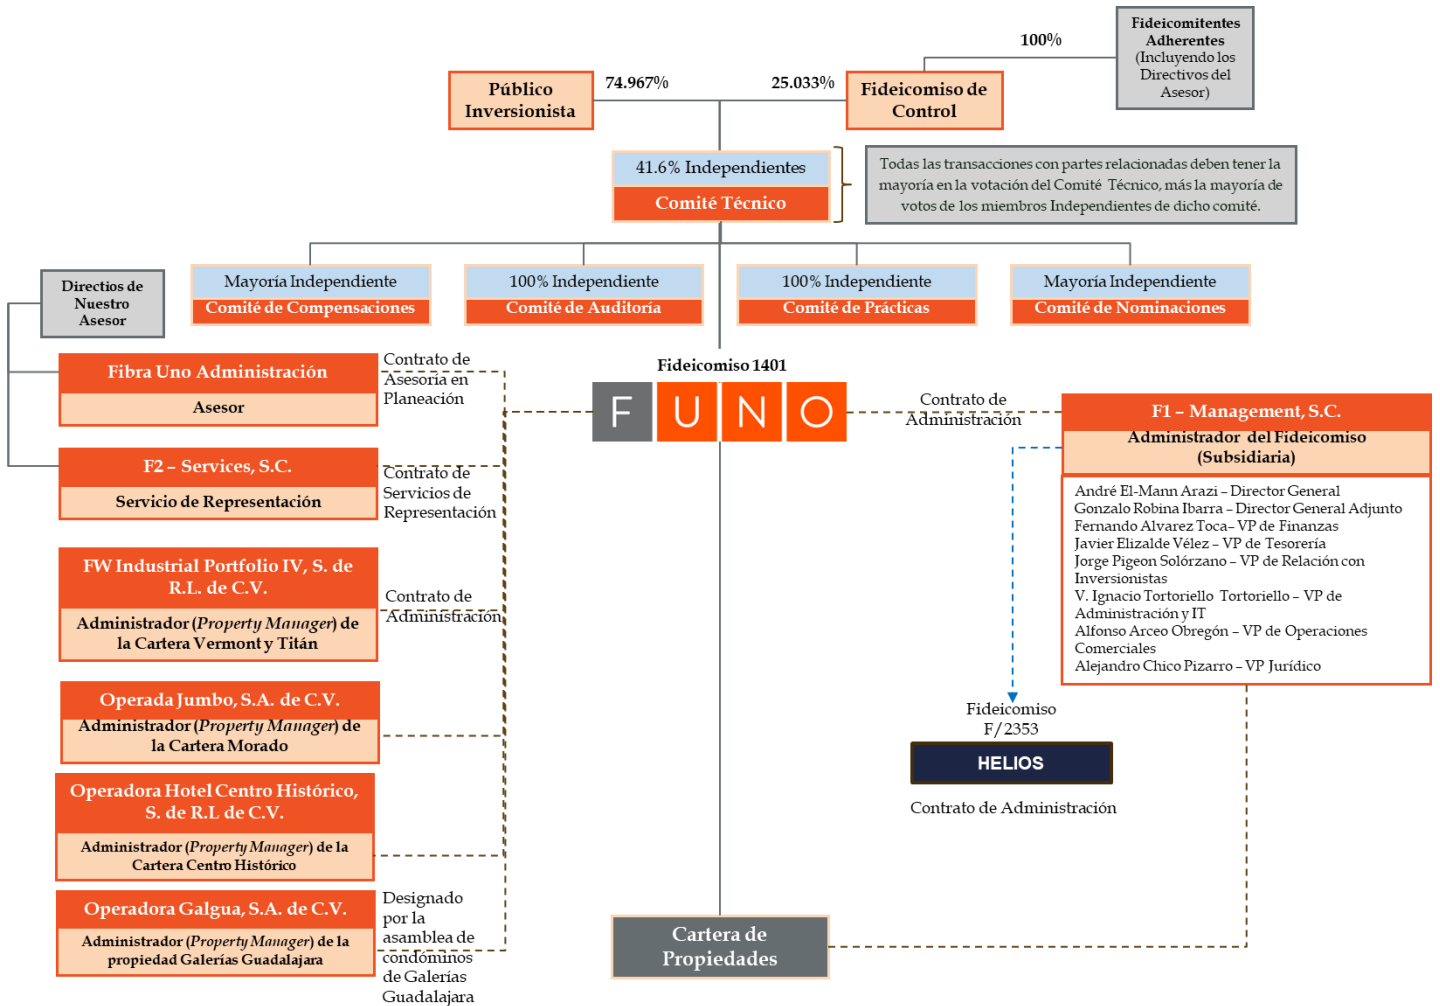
Fideicomitentes Adherentes (Incluyendo los Directivos del Asesor)

100%

Público Inversionista

74.967%

25.033%

Fideicomiso de Control

41.6% Independientes

Comité Técnico

Todas las transacciones con partes relacionadas deben tener la mayoría en la votación del Comité Técnico, más la mayoría de votos de los miembros Independientes de dicho comité.

Mayoría Independiente
Comité de Compensaciones

100% Independiente
Comité de Auditoría

100% Independiente
Comité de Prácticas

Mayoría Independiente
Comité de Nominaciones

Directios de Nuestro Asesor

Fibra Uno Administración
Asesor

Contrato de Asesoría en Planeación

Fideicomiso 1401

F U N O

Contrato de Administración

F1 – Management, S.C.
Administrador del Fideicomiso (Subsidiaria)

André El-Mann Arazi – Director General
Gonzalo Robina Ibarra – Director General Adjunto
Fernando Alvarez Toca – VP de Finanzas
Javier Elizalde Vélez – VP de Tesorería
Jorge Pigeon Solórzano – VP de Relación con Inversionistas
V. Ignacio Tortoriello Tortoriello – VP de Administración y IT
Alfonso Arceo Obregón – VP de Operaciones Comerciales
Alejandro Chico Pizarro – VP Jurídico

F2 – Services, S.C.
Servicio de Representación

Contrato de Servicios de Representación

FW Industrial Portfolio IV, S. de R.L. de C.V.
Administrador (Property Manager) de la Cartera Vermont y Titán

Contrato de Administración

Operada Jumbo, S.A. de C.V.
Administrador (Property Manager) de la Cartera Morado

Fideicomiso F/2353

HELIOS

Contrato de Administración

Operadora Hotel Centro Histórico, S. de R.L de C.V.
Administrador (Property Manager) de la Cartera Centro Histórico

Operadora Galgua, S.A. de C.V.
Administrador (Property Manager) de la propiedad Galerías Guadalajara

Designado por la asamblea de condóminos de Galerías Guadalajara

Cartera de Propiedades